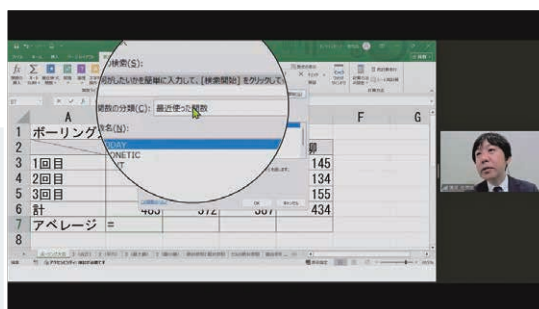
関数の検索(S):
何がしたいかを簡単に入力して、[検索開始] をクリックして
関数の分類(C): 最近使った関数
関数名(N):
TODAY
PHONETIC
A
F
G
1 ボーリング
2
3 1回目
145
4 2回目
134
5 3回目
155
6 計
463
372
387
434
7 アベレージ =
OK
キャンセル